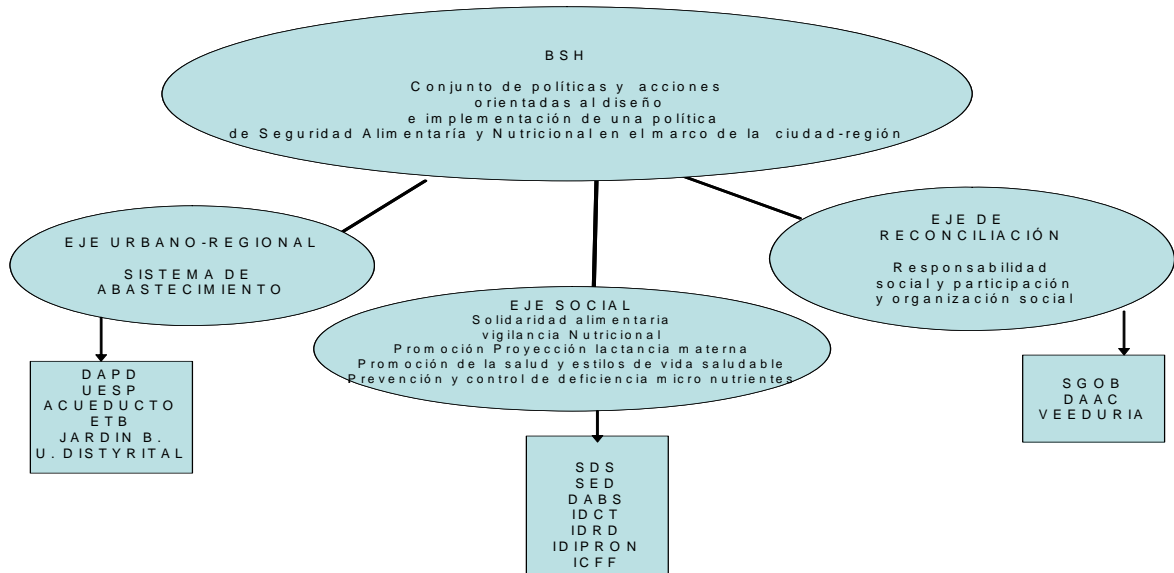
BSH

Conjunto de políticas y acciones orientadas al diseño e implementación de una política de Seguridad Alimentaría y Nutricional en el marco de la ciudad-región

EJE URBANO-REGIONAL

SISTEMA DE ABASTECIMIENTO

DAPD
UESP
ACUEDUCTO
ETB
JARDIN B.
U. DISTYRITAL

EJE SOCIAL
Solidaridad alimentaria
vigilancia Nutricional
Promoción Proyección lactancia materna
Promoción de la salud y estilos de vida saludable
Prevención y control de deficiencia micro nutrientes

SDS
SED
DABS
IDCT
IDRD
IDIPRON
ICFF

EJE DE RECONCILIACIÓN

Responsabilidad social y participación y organización social

SGOB
DAAC
VEEDURIA